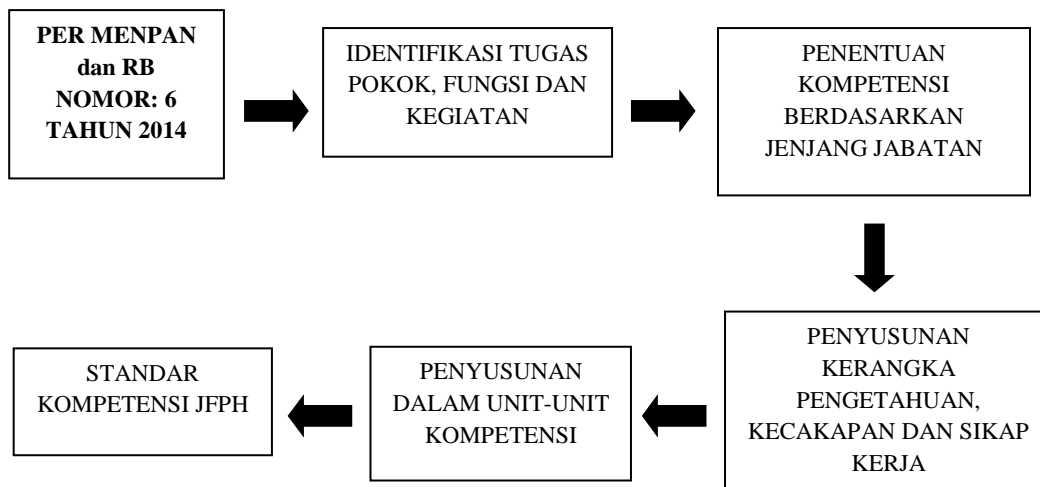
PER MENPAN dan RB NOMOR: 6 TAHUN 2014

IDENTIFIKASI TUGAS POKOK, FUNGSI DAN KEGIATAN

PENENTUAN KOMPETENSI BERDASARKAN JENJANG JABATAN

PENYUSUNAN KERANGKA PENGETAHUAN, KECAKAPAN DAN SIKAP KERJA

PENYUSUNAN DALAM UNIT-UNIT KOMPETENSI

STANDAR KOMPETENSI JFPH